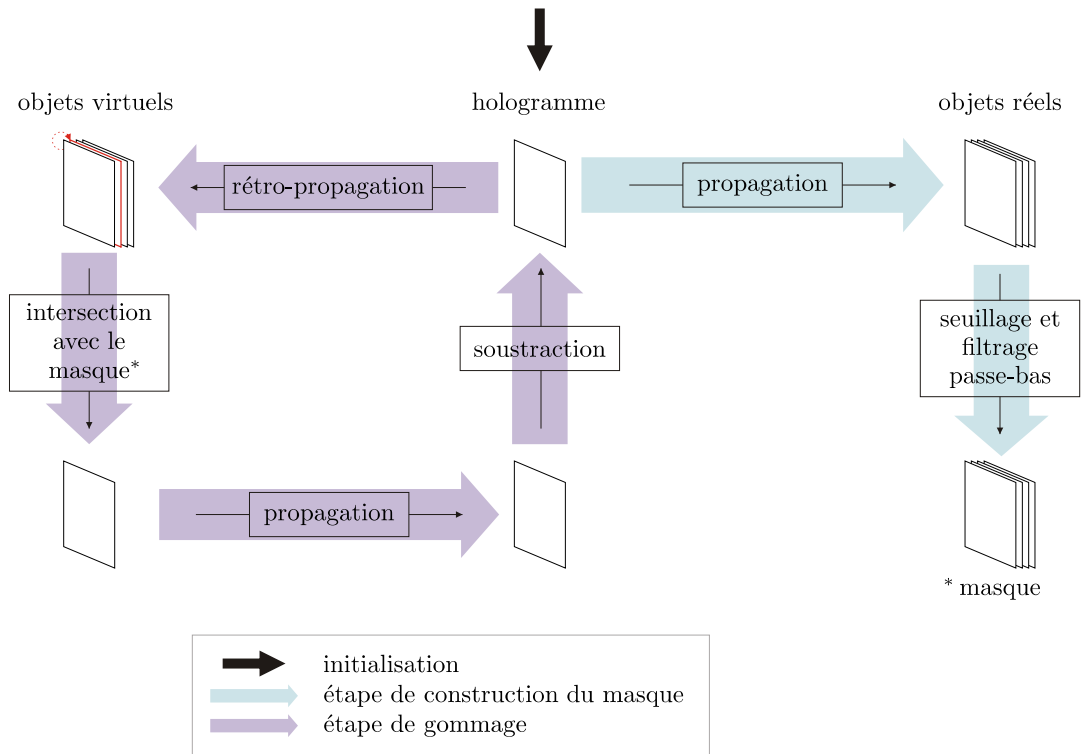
objets virtuels

hologramme

objets réels

rétro-propagation

propagation

intersection avec le masque*

soustraction

seuillage et filtrage passe-bas

propagation

* masque

initialisation
étape de construction du masque
étape de gommage